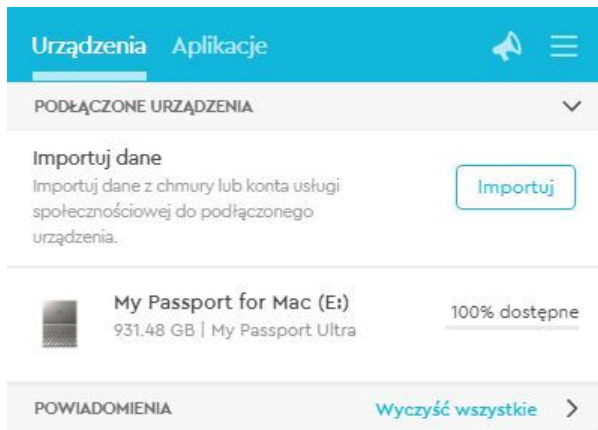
Urządzenia Aplikacje

PODŁĄCZONE URZĄDZENIA

Importuj dane
Importuj dane z chmury lub konta usługi społecznościowej do podłączonego urządzenia.

Importuj

My Passport for Mac (E:)
931.48 GB | My Passport Ultra

100% dostępne

POWIADOMIENIA

Wyczyść wszystkie